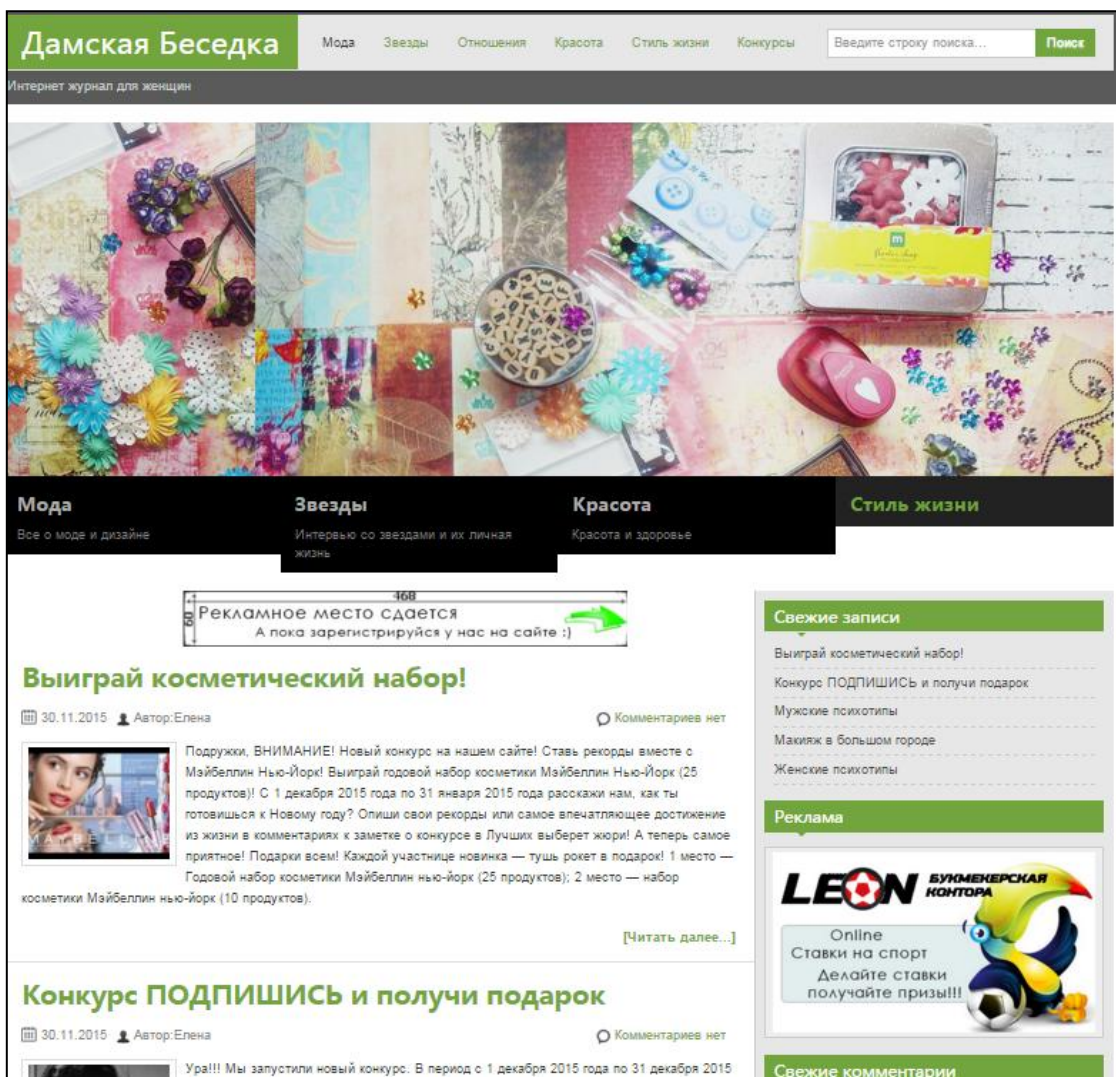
Дамская Беседка

Мода Звезды Отношения Красота Стиль жизни Конкурсы

Введите строку поиска... Поиск

Интернет журнал для женщин

Мода
Все о моде и дизайне

Звезды
Интервью со звездами и их личная жизнь

Красота
Красота и здоровье

Стиль жизни

468
60
Рекламное место сдается
А пока зарегистрируйся у нас на сайте :)

Выиграй косметический набор!

30.11.2015 Автор:Елена Комментариев нет

Подружки, ВНИМАНИЕ! Новый конкурс на нашем сайте! Ставь рекорды вместе с Мэйбеллин Нью-Йорк! Выиграй годовой набор косметики Мэйбеллин Нью-Йорк (25 продуктов)! С 1 декабря 2015 года по 31 января 2015 года расскажи нам, как ты готовишься к Новому году? Опиши свои рекорды или самое впечатляющее достижение из жизни в комментариях к заметке о конкурсе в Лучших выберет жюри! А теперь самое приятное! Подарки всем! Каждой участнице новинка — тушь рокет в подарок! 1 место — Годовой набор косметики Мэйбеллин нью-йорк (25 продуктов); 2 место — набор косметики Мэйбеллин нью-йорк (10 продуктов).

[Читать далее...]

Конкурс ПОДПИШИСЬ и получи подарок

30.11.2015 Автор:Елена Комментариев нет

Ура!!! Мы запустили новый конкурс. В период с 1 декабря 2015 года по 31 декабря 2015

Свежие записи
Выиграй косметический набор!
Конкурс ПОДПИШИСЬ и получи подарок
Мужские психотипы
Макияж в большом городе
Женские психотипы

Реклама
LEON БУКМЕКЕРСКАЯ КОНТОРА
Online
Ставки на спорт
Делайте ставки
получайте призы!!!

Свежие комментарии